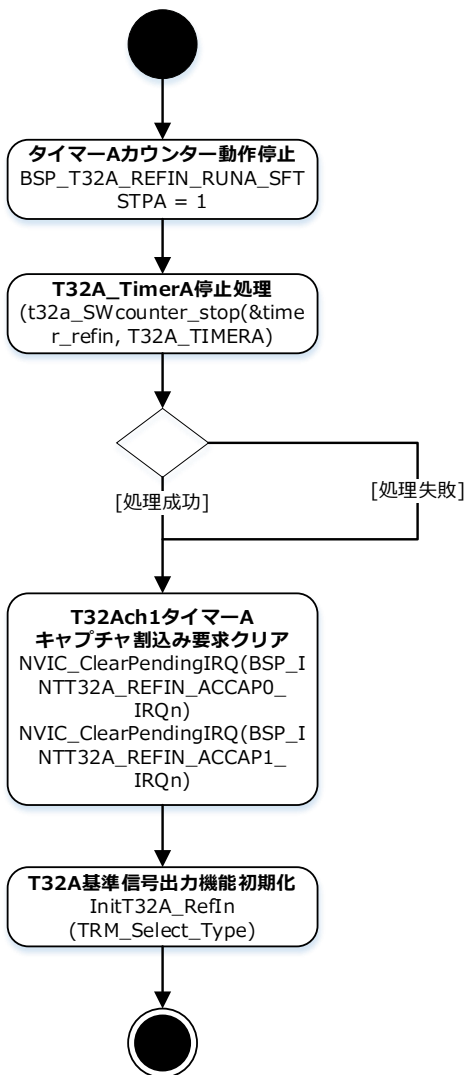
タイマーAカウンター動作停止
BSP_T32A_REFIN_RUNA_SFT
STPA = 1

T32A_TimerA停止処理
(t32a_SWcounter_stop(&timer_refin, T32A_TIMERA)

[処理成功]

[処理失敗]

T32Ach1タイマーA
キャプチャ割込み要求クリア
NVIC_ClearPendingIRQ(BSP_INTT32A_REFIN_ACCAP0_IRQn)
NVIC_ClearPendingIRQ(BSP_INTT32A_REFIN_ACCAP1_IRQn)

T32A基準信号出力機能初期化
InitT32A_RefIn
(TRM_Select_Type)